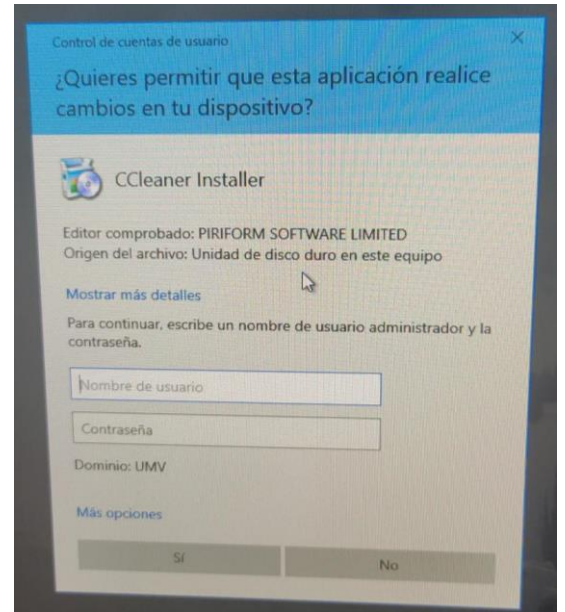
Control de cuentas de usuario

×

¿Quieres permitir que esta aplicación realice cambios en tu dispositivo?

CCleaner Installer

Editor comprobado: PIRIFORM SOFTWARE LIMITED
Origen del archivo: Unidad de disco duro en este equipo

Mostrar más detalles

Para continuar, escribe un nombre de usuario administrador y la contraseña.

Nombre de usuario

Contraseña

Dominio: UMV

Más opciones

Sí

No